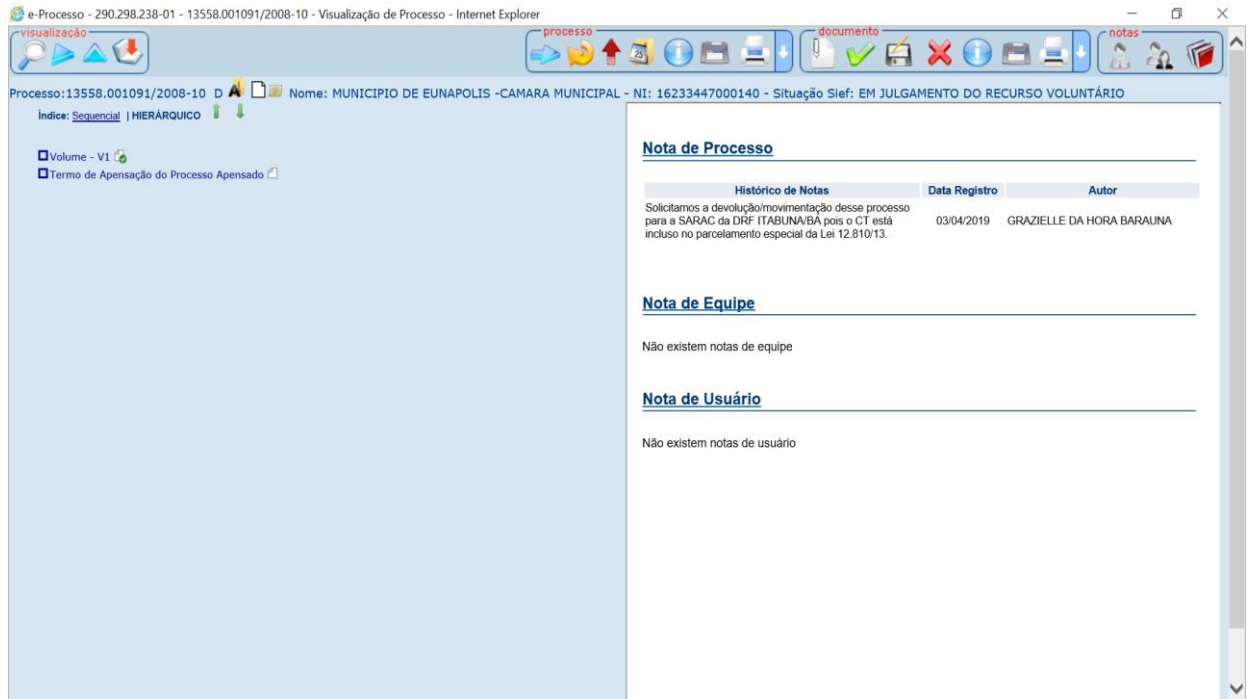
e-Processo - 290.298.238-01 - 13558.001091/2008-10 - Visualização de Processo - Internet Explorer

visualização

processo

documento

notas

Processo:13558.001091/2008-10 D Nome: MUNICIPIO DE EUNAPOLIS -CAMARA MUNICIPAL - NI: 16233447000140 - Situação Sief: EM JULGAMENTO DO RECURSO VOLUNTÁRIO

Índice: Sequencial | HIERÁRQUICO

Volume - V1

Termo de Apensação do Processo Apensado

Nota de Processo

| Histórico de Notas | Data Registro | Autor |
|---|---|---|
| Solicitamos a devolução/movimentação desse processo para a SARAC da DRF ITABUNA/BA pois o CT está incluso no parcelamento especial da Lei 12.810/13. | 03/04/2019 | GRAZIELLE DA HORA BARAUNA |

Nota de Equipe

Não existem notas de equipe

Nota de Usuário

Não existem notas de usuário